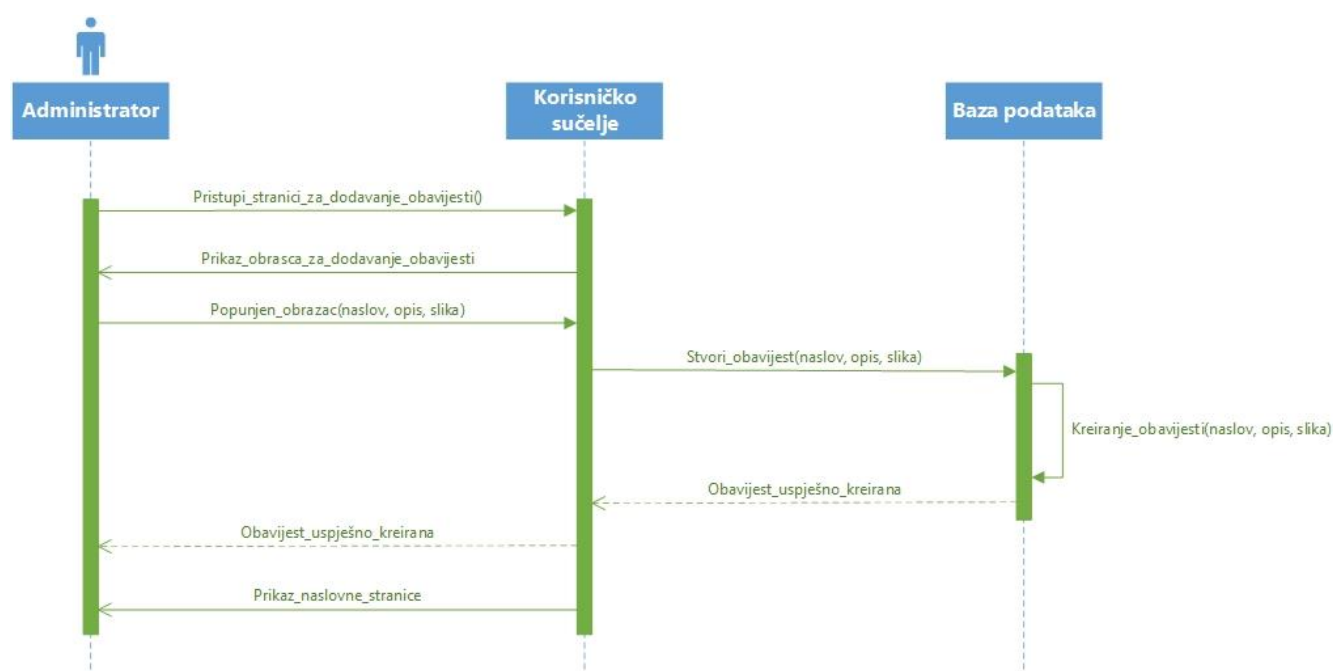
Administrator

Korisničko sučelje

Baza podataka

Pristupi_stranici_za_dodavanje_obavijesti()

Prikaz_obrasca_za_dodavanje_obavijesti

Popunjen_obrazac(naslov, opis, slika)

Stvori_obavijest(naslov, opis, slika)

Kreiranje_obavijesti(naslov, opis, slika)

Obavijest_uspješno_kreirana

Obavijest_uspješno_kreirana

Prikaz_naslovne_stranice